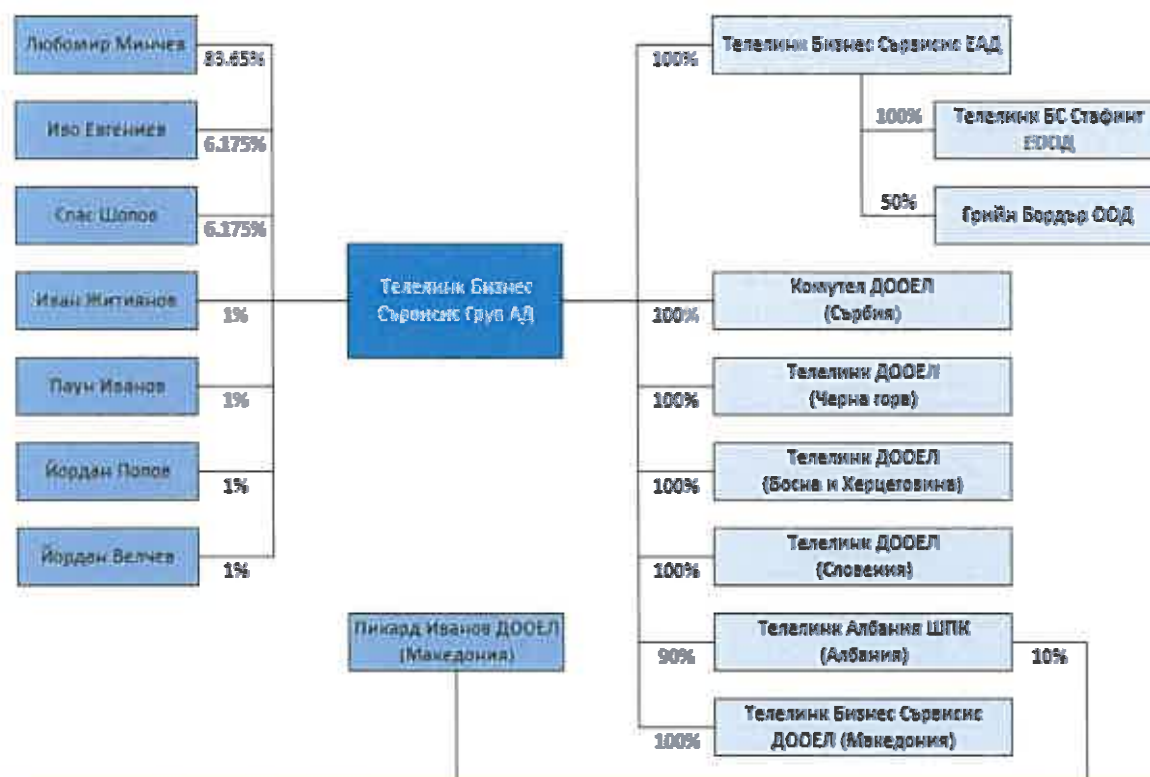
Любомир Минчев
83.65%

Иво Евгениев
6.175%

Спас Шопов
6.175%

Иван Житиянов
1%

Паун Иванов
1%

Йордан Попов
1%

Йордан Велчев
1%

Телелинк Бизнес Сървисис Груп АД

Пикард Иванов ДООЕЛ (Македония)

100%
Телелинк Бизнес Сървисис ЕАД

100%
Телелинк БС Стафинг ЕООД

50%
Грийн Бордър ООД

100%
Комутел ДООЕЛ (Сърбия)

100%
Телелинк ДООЕЛ (Черна гора)

100%
Телелинк ДООЕЛ (Босна и Херцеговина)

100%
Телелинк ДООЕЛ (Словения)

90%
Телелинк Албания ШПК (Албания)
10%

100%
Телелинк Бизнес Сървисис ДООЕЛ (Македония)